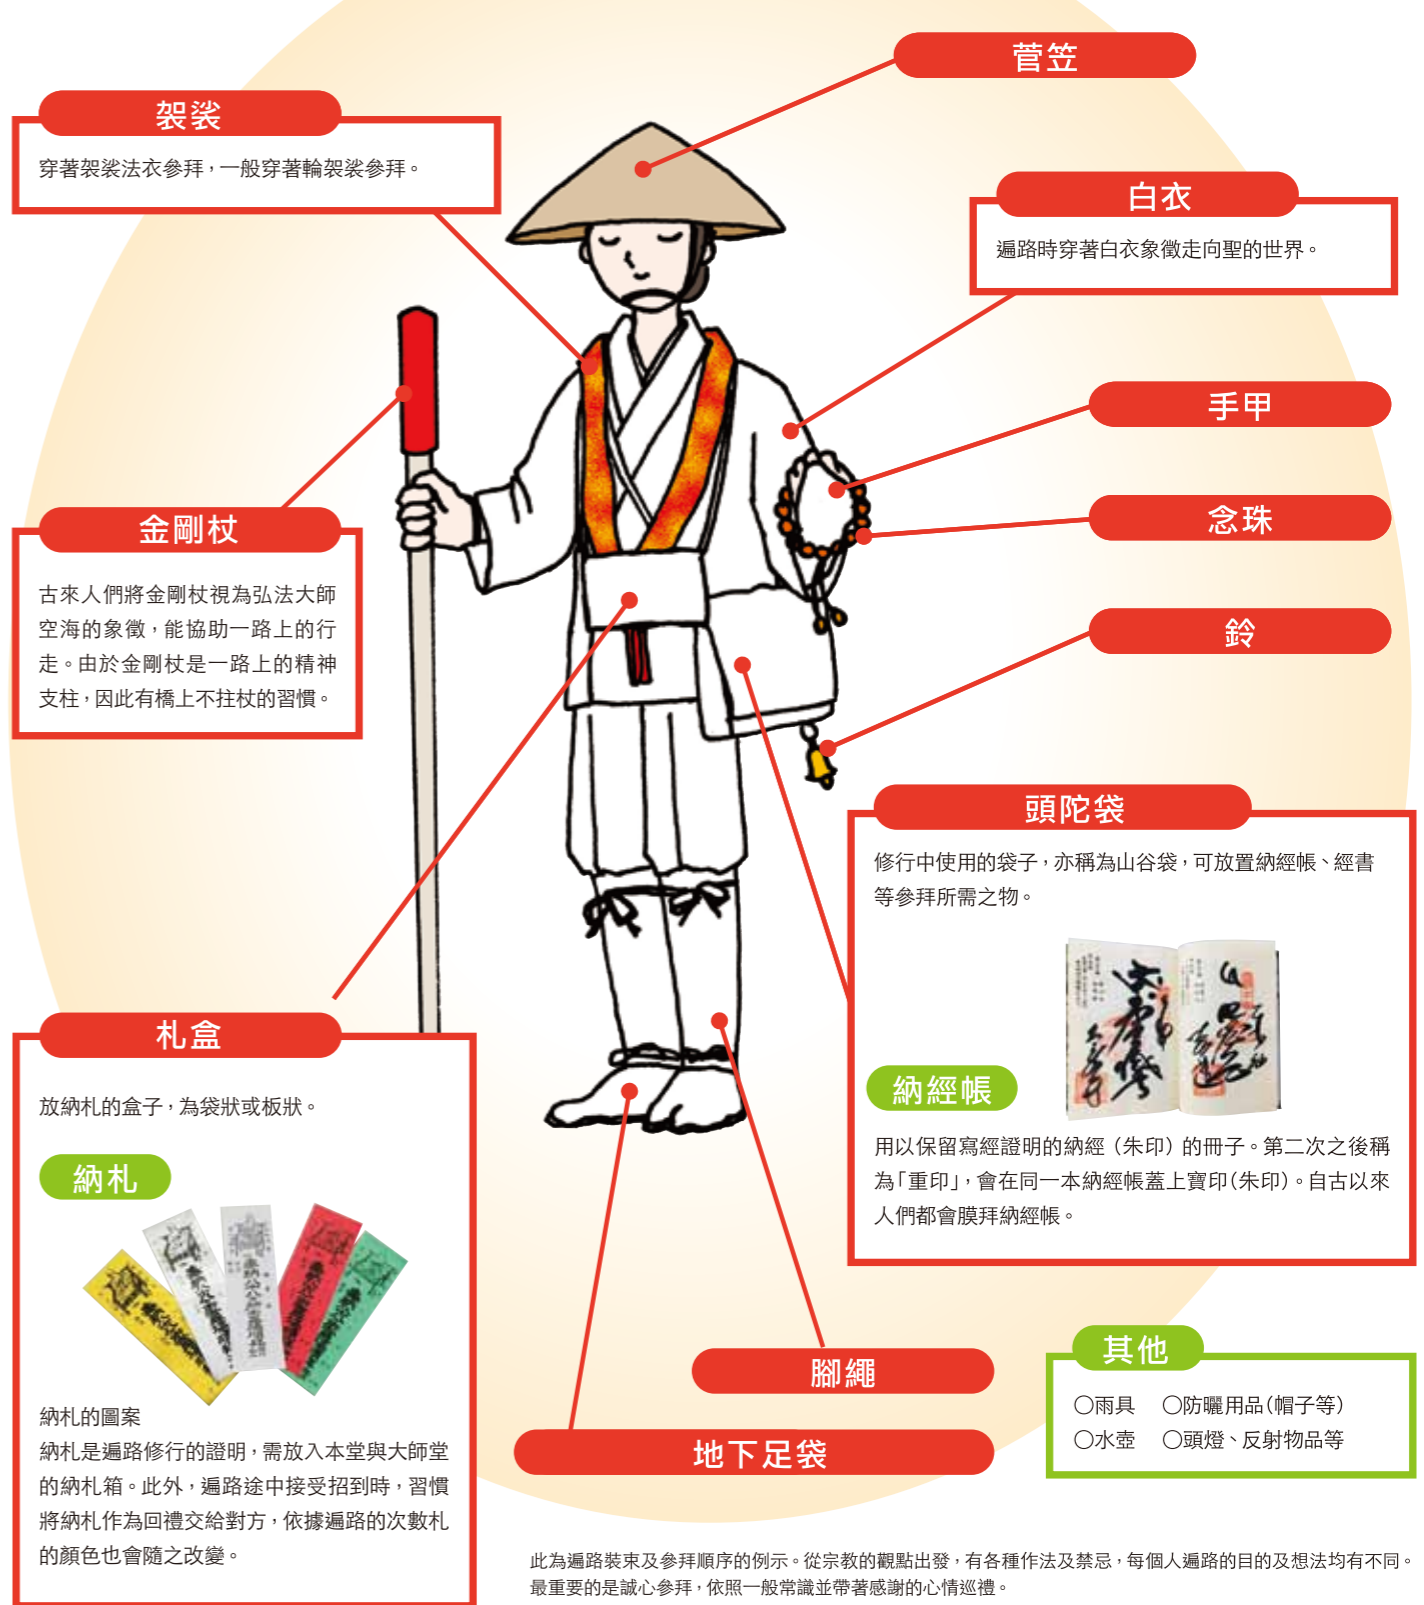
架裟

穿著架裟法衣參拜，一般穿著輪架裟參拜。

菅笠

白衣

遍路時穿著白衣象徵走向聖的世界。

手甲

念珠

鈴

金剛杖

古來人們將金剛杖視為弘法大師空海的象徵，能協助一路上的行走。由於金剛杖是一路上的精神支柱，因此有橋上不拄杖的習慣。

頭陀袋

修行中使用的袋子，亦稱為山谷袋，可放置納經帳、經書等參拜所需之物。

納經帳

用以保留寫經證明的納經（朱印）的冊子。第二次之後稱為「重印」，會在同一本納經帳蓋上寶印(朱印)。自古以來人們都會膜拜納經帳。

札盒

放納札的盒子，為袋狀或板狀。

納札

納札的圖案

納札是遍路修行的證明，需放入本堂與大師堂的納札箱。此外，遍路途中接受招到時，習慣將納札作為回禮交給對方，依據遍路的次數札的顏色也會隨之改變。

腳絆

地下足袋

其他

〇雨具　〇防曬用品(帽子等)
〇水壺　〇頭燈、反射物品等

此為遍路裝束及參拜順序的例示。從宗教的觀點出發，有各種作法及禁忌，每個人遍路的目的及想法均有不同。最重要的是誠心參拜，依照一般常識並帶著感謝的心情巡禮。